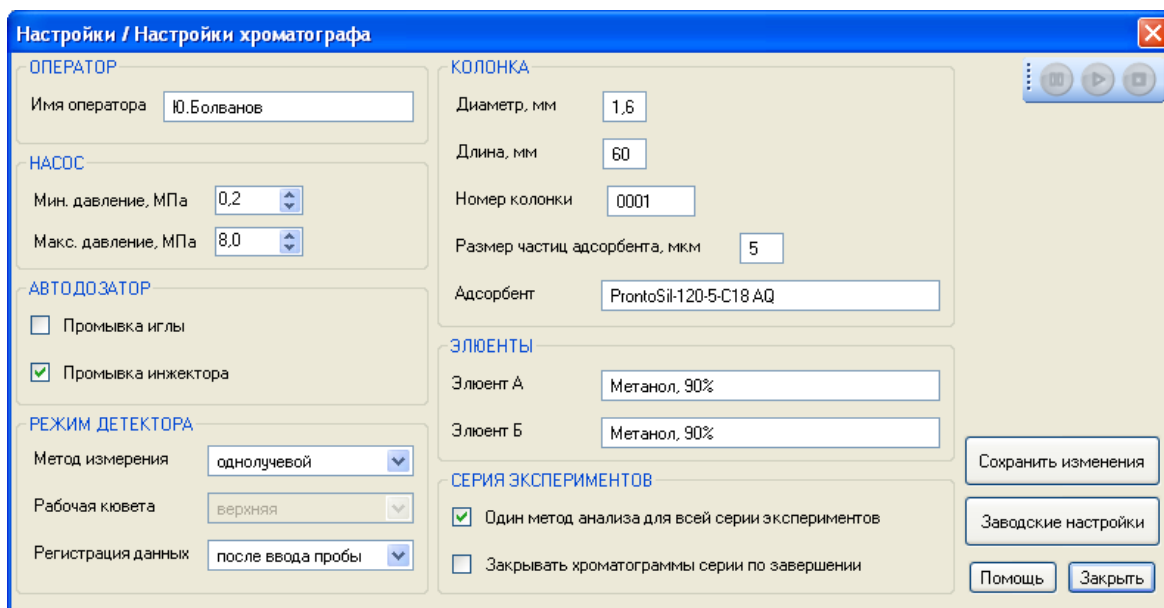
Настройки / Настройки хроматографа

ОПЕРАТОР
Имя оператора Ю.Болванов

НАСОС
Мин. давление, МПа 0,2
Макс. давление, МПа 8,0

АВТОДОЗАТОР
Промывка иглы
Промывка инжектора

РЕЖИМ ДЕТЕКТОРА
Метод измерения однолучевой
Рабочая кювета верхняя
Регистрация данных после ввода пробы

КОЛОНКА
Диаметр, мм 1,6
Длина, мм 60
Номер колонки 0001
Размер частиц адсорбента, мкм 5
Адсорбент ProntoSil-120-5-C18 AQ

ЭЛЮЕНТЫ
Элюент А Метанол, 90%
Элюент Б Метанол, 90%

СЕРИЯ ЭКСПЕРИМЕНТОВ
Один метод анализа для всей серии экспериментов
Закрывать хроматограммы серии по завершении

Сохранить изменения
Заводские настройки
Помощь
Закрыть